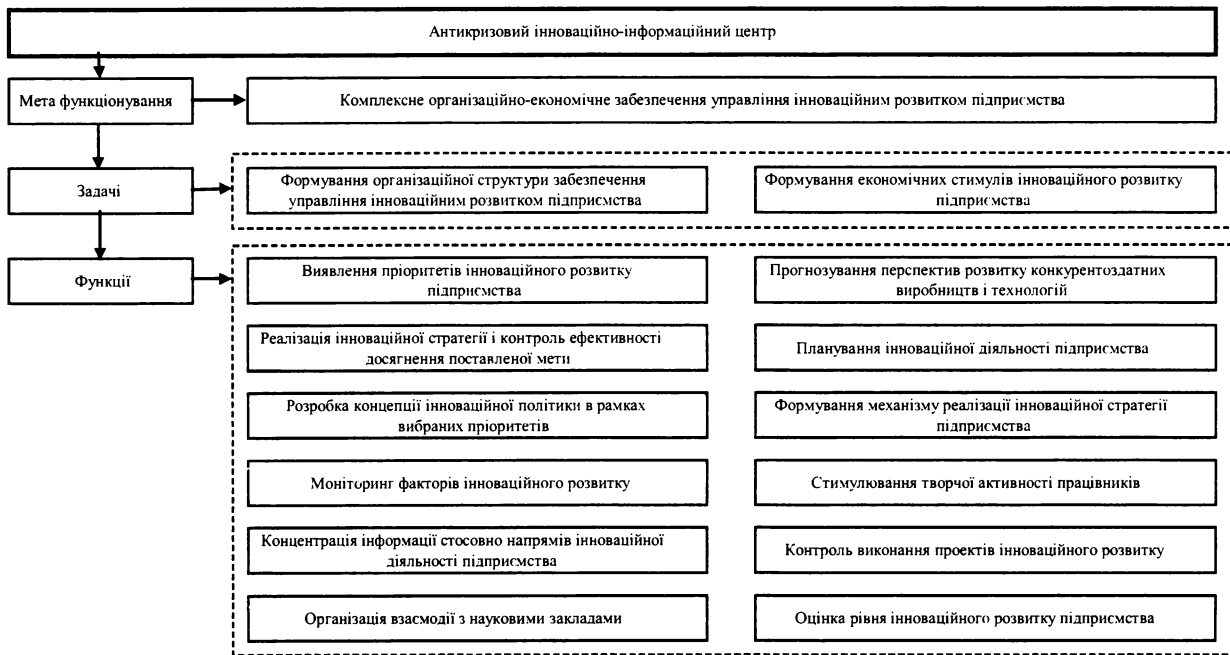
Антикризовий інноваційно-інформаційний центр

Мета функціонування

Комплексне організаційно-економічне забезпечення управління інноваційним розвитком підприємства

Задачі

Формування організаційної структури забезпечення управління інноваційним розвитком підприємства

Формування економічних стимулів інноваційного розвитку підприємства

Функції

Виявлення пріоритетів інноваційного розвитку підприємства

Прогнозування перспектив розвитку конкурентоздатних виробництв і технологій

Реалізація інноваційної стратегії і контроль ефективності досягнення поставленої мети

Планування інноваційної діяльності підприємства

Розробка концепції інноваційної політики в рамках вибраних пріоритетів

Формування механізму реалізації інноваційної стратегії підприємства

Моніторинг факторів інноваційного розвитку

Стимулювання творчої активності працівників

Концентрація інформації стосовно напрямів інноваційної діяльності підприємства

Контроль виконання проектів інноваційного розвитку

Організація взаємодії з науковими закладами

Оцінка рівня інноваційного розвитку підприємства